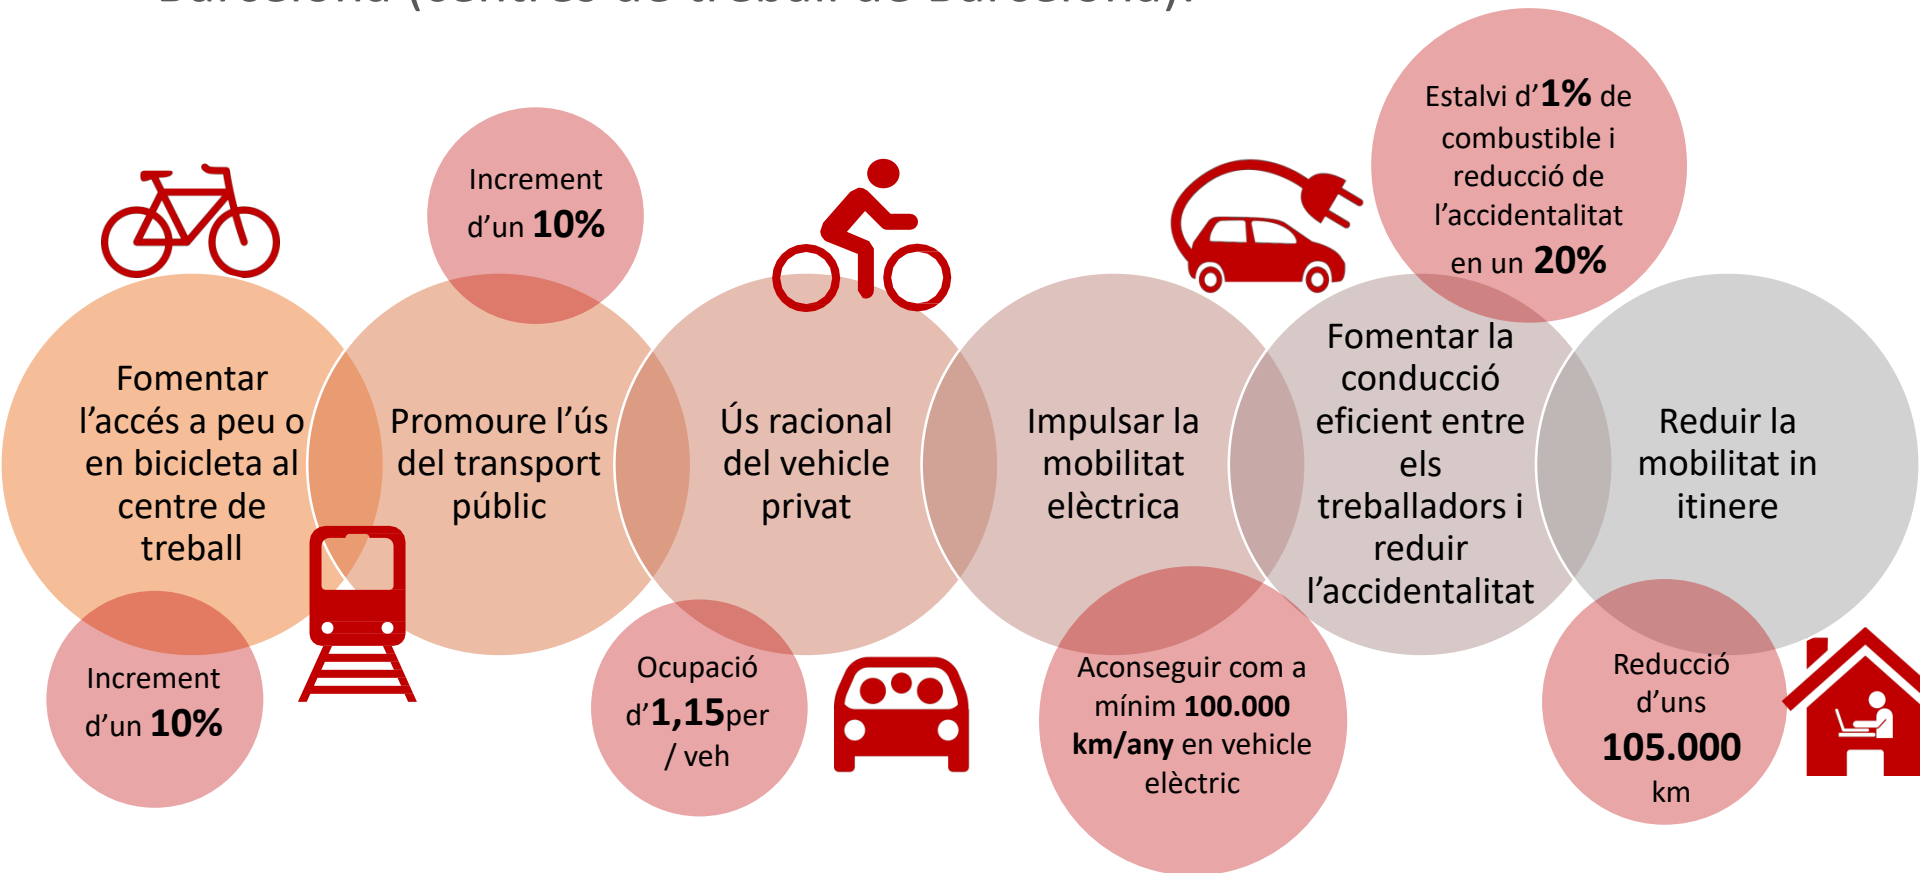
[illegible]

Increment d'un **10%**

Estalvi d'**1%** de combustible i reducció de l'accidentalitat en un **20%**

Fomentar l'accés a peu o en bicicleta al centre de treball

Promoure l'ús del transport públic

Ús racional del vehicle privat

Impulsar la mobilitat elèctrica

Fomentar la conducció eficient entre els treballadors i reduir l'accidentalitat

Reduir la mobilitat in itinere

Increment d'un **10%**

Ocupació d'**1,15**per / veh

Aconseguir com a mínim **100.000 km/any** en vehicle elèctric

Reducció d'uns **105.000** km